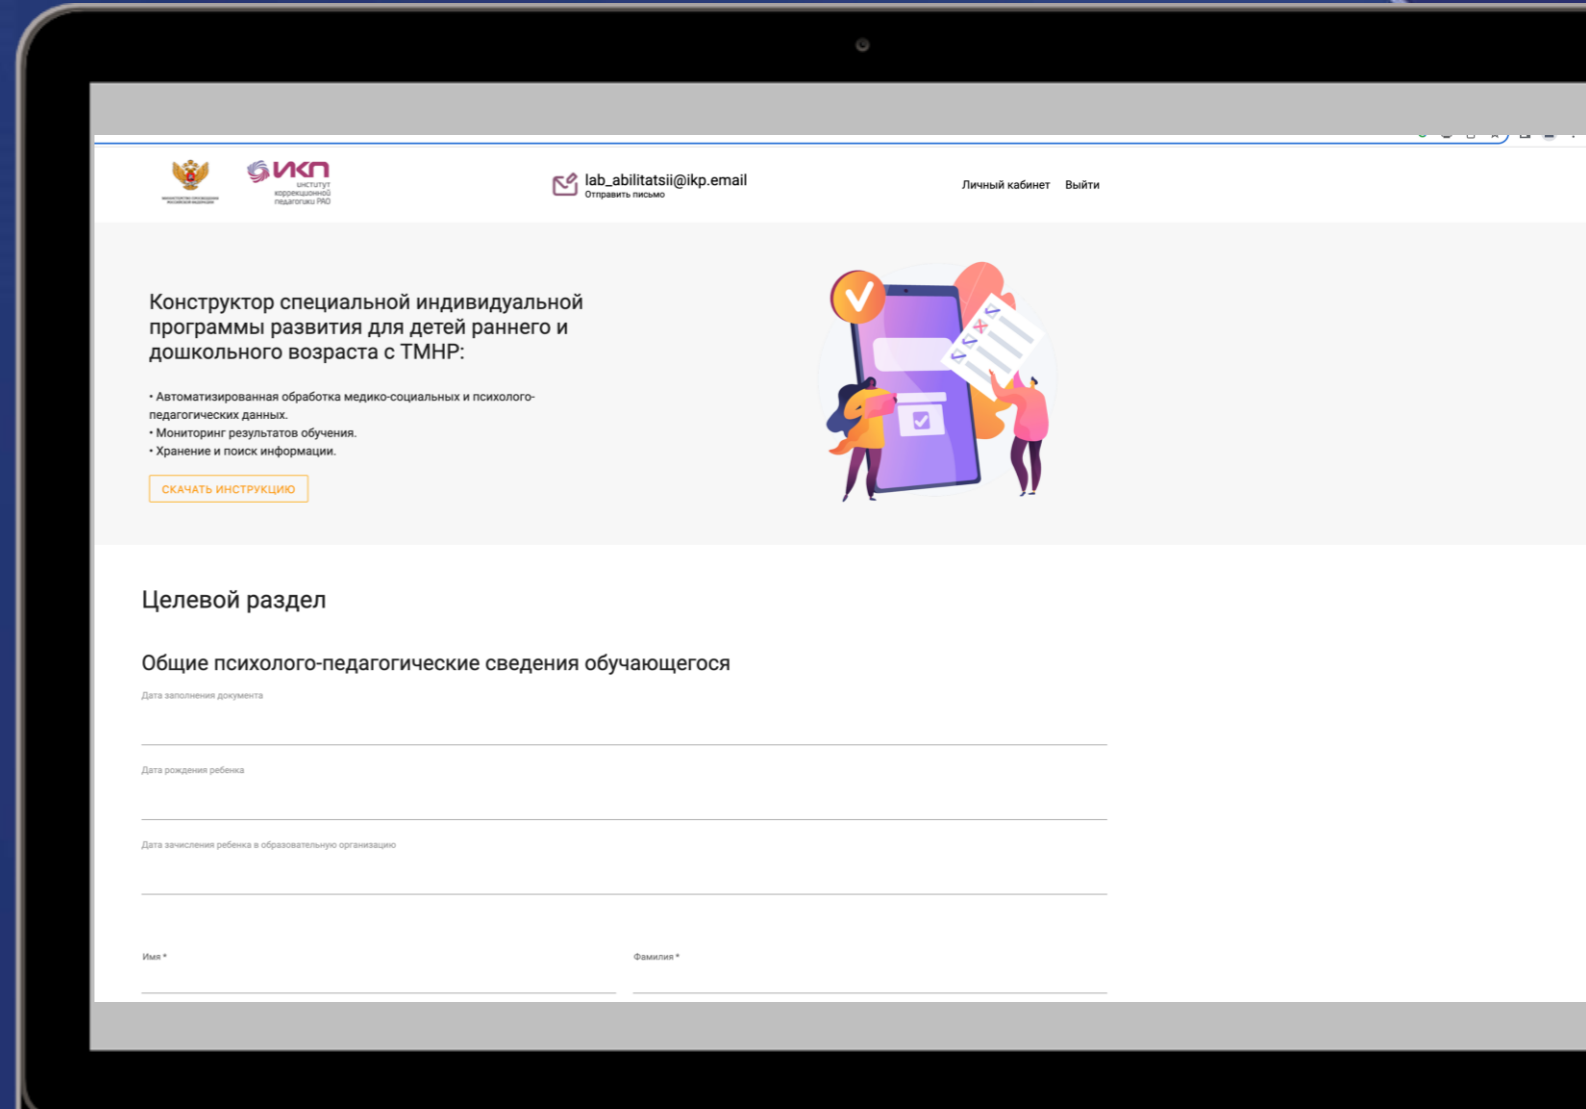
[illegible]

ИКП
институт коррекционной педагогики РАО

lab_abilitatsii@ikp.email
Отправить письмо

Личный кабинет Выйти

Конструктор специальной индивидуальной программы развития для детей раннего и дошкольного возраста с ТМНР:

• Автоматизированная обработка медико-социальных и психолого-педагогических данных.
• Мониторинг результатов обучения.
• Хранение и поиск информации.

СКАЧАТЬ ИНСТРУКЦИЮ

Целевой раздел

Общие психолого-педагогические сведения обучающегося

Дата заполнения документа

Дата рождения ребенка

Дата зачисления ребенка в образовательную организацию

Имя *

Фамилия *